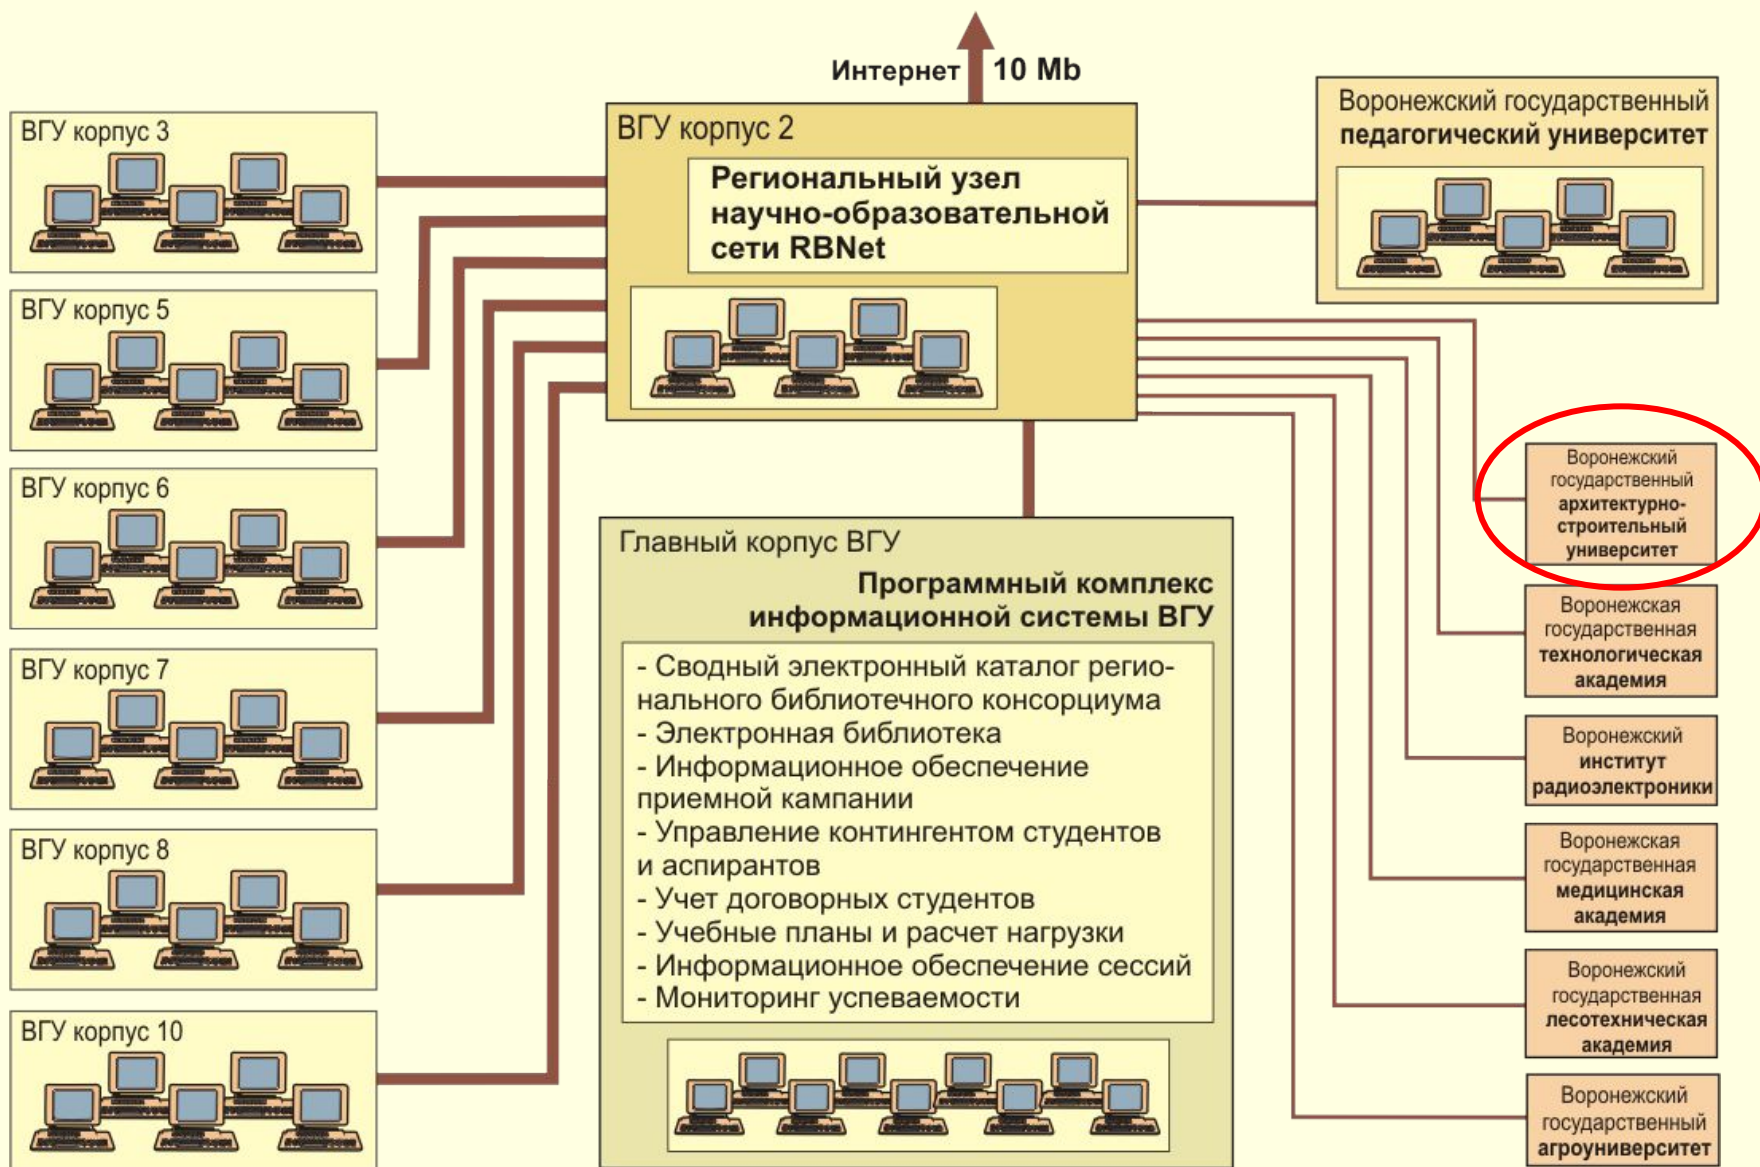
Интернет 10 Mb

ВГУ корпус 3

ВГУ корпус 5

ВГУ корпус 6

ВГУ корпус 7

ВГУ корпус 8

ВГУ корпус 10

ВГУ корпус 2

Региональный узел научно-образовательной сети RBNet

Воронежский государственный педагогический университет

Воронежский государственный архитектурно-строительный университет

Воронежская государственная технологическая академия

Воронежский институт радиоэлектроники

Воронежская государственная медицинская академия

Воронежский государственная лесотехническая академия

Воронежский государственный агроуниверситет

Главный корпус ВГУ

Программный комплекс информационной системы ВГУ

- Сводный электронный каталог регионального библиотечного консорциума
- Электронная библиотека
- Информационное обеспечение приемной кампании
- Управление контингентом студентов и аспирантов
- Учет договорных студентов
- Учебные планы и расчет нагрузки
- Информационное обеспечение сессий
- Мониторинг успеваемости